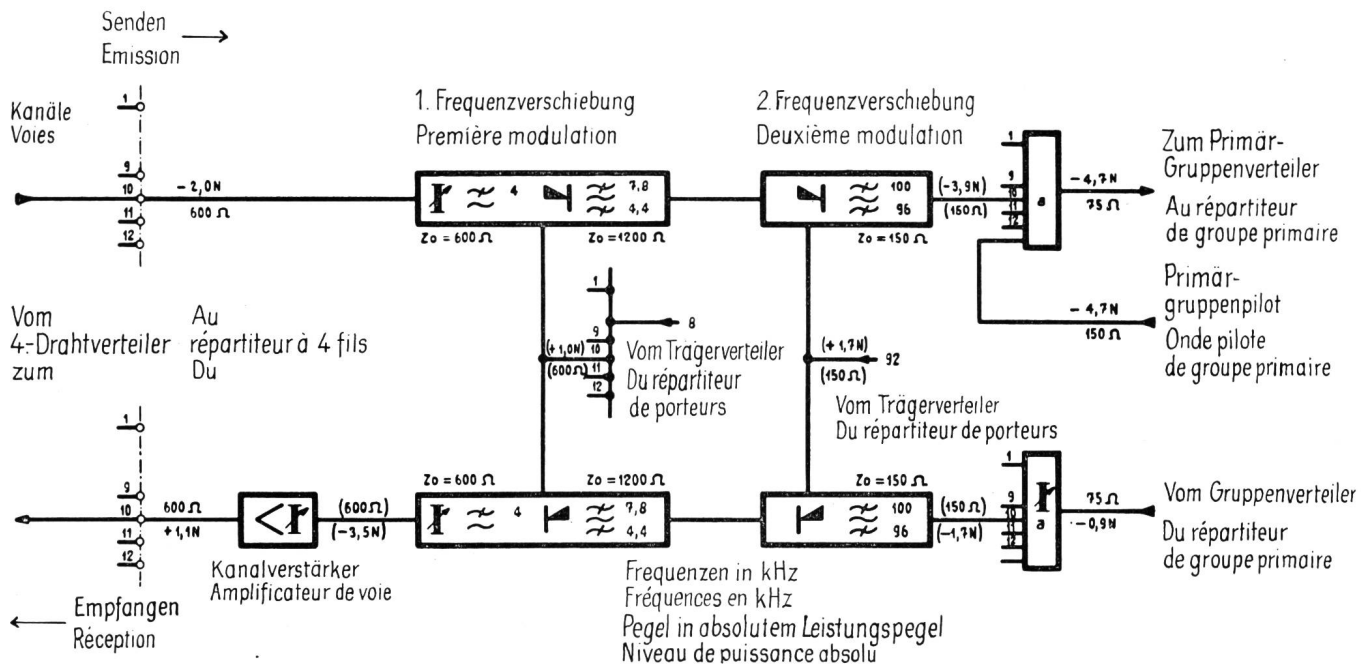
Senden
Emission →

Kanäle
Voies

1
9
10
11
12

– 2,0N
600 Ω

1. Frequenzverschiebung
Première modulation

4
7,8
4,4

Zo = 600 Ω
Zo = 1200 Ω

2. Frequenzverschiebung
Deuxième modulation

100
96

(–3,9N)
(150Ω)

Zo = 150 Ω

1
9
10
11
12
a

– 4,7N
75 Ω

Zum Primär-Gruppenverteiler
Au répartiteur de groupe primaire

Primärgruppenpilot
Onde pilote de groupe primaire

– 4,7N
150 Ω

Vom 4.-Drahtverteiler zum

Au répartiteur à 4 fils Du

1
9
10
11
12
8
(+1,0N)
(600Ω)

Vom Trägerverteiler
Du répartiteur de porteurs

(+1,7N)
(150Ω)
92

Vom Trägerverteiler
Du répartiteur de porteurs

1
9
10
11
12

600 Ω
+1,1N

(600Ω)
(–3,5N)

Kanalverstärker
Amplificateur de voie

Zo = 600 Ω
Zo = 1200 Ω
4
7,8
4,4

Zo = 150 Ω
100
96
(150Ω)
(–1,7N)

1
9
10
11
12
a

75 Ω
–0,9N

Vom Gruppenverteiler
Du répartiteur de groupe primaire

Frequenzen in kHz
Fréquences en kHz
Pegel in absolutem Leistungspegel
Niveau de puissance absolu

← Empfangen
Réception